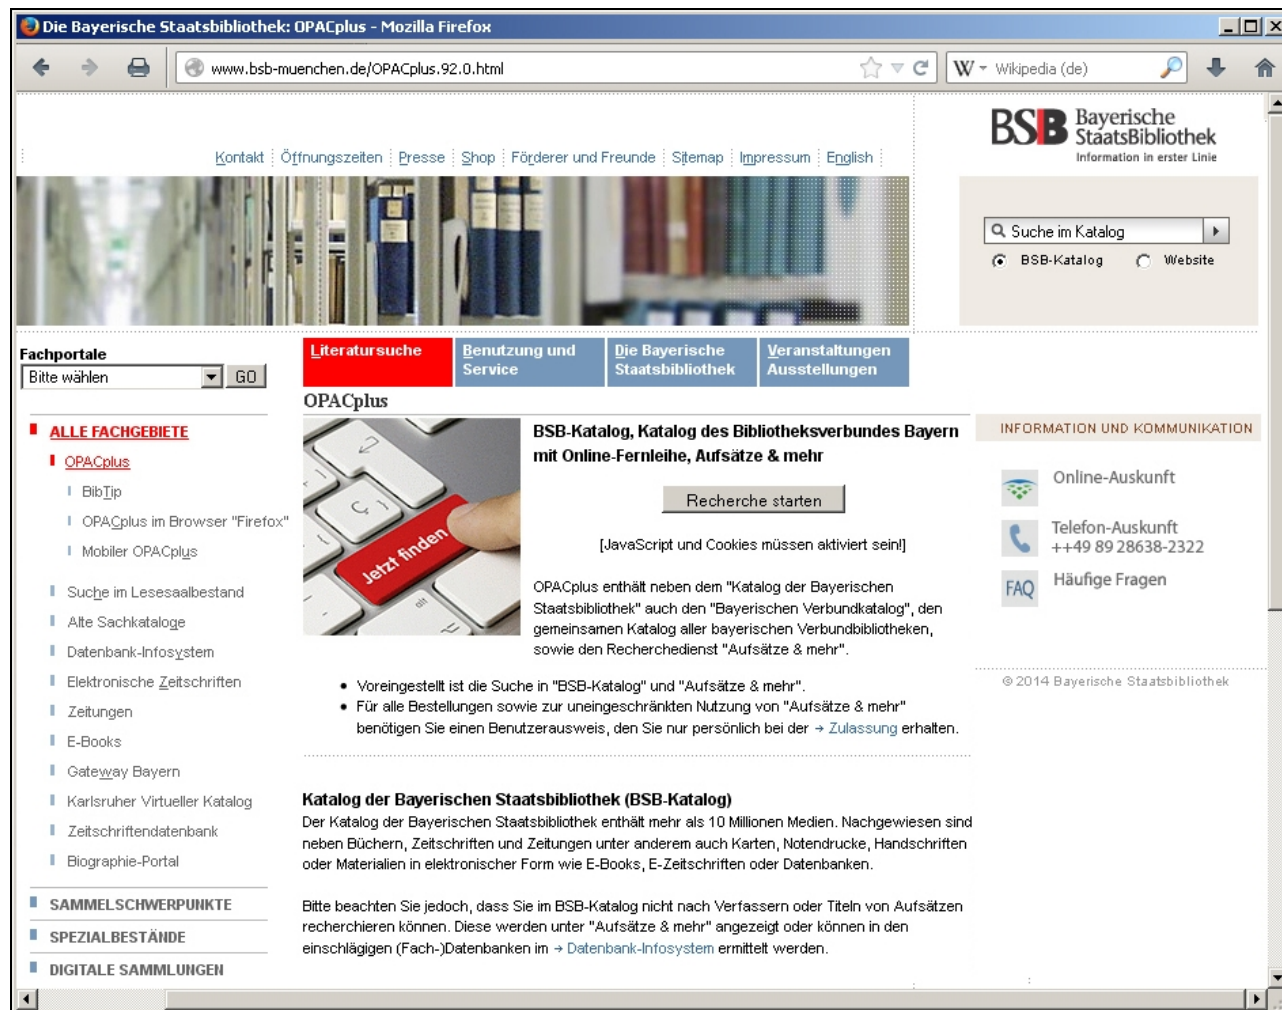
Die Bayerische Staatsbibliothek: OPACplus - Mozilla Firefox

www.bsb-muenchen.de/OPACplus.92.0.html

Wikipedia (de)

Kontakt | Öffnungszeiten | Presse | Shop | Förderer und Freunde | Sitemap | Impressum | English

BSB Bayerische StaatsBibliothek
Information in erster Linie

Suche im Katalog
BSB-Katalog Website

Fachportale
Bitte wählen GO

ALLE FACHGEBIETE
OPACplus
BibTip
OPACplus im Browser "Firefox"
Mobiler OPACplus
Suche im Lesesaalbestand
Alte Sachkataloge
Datenbank-Infosystem
Elektronische Zeitschriften
Zeitungen
E-Books
Gateway Bayern
Karlsruher Virtueller Katalog
Zeitschriftendatenbank
Biographie-Portal
SAMMELSCHWERPUNKTE
SPEZIALBESTÄNDE
DIGITALE SAMMLUNGEN

Literatursuche | Benutzung und Service | Die Bayerische Staatsbibliothek | Veranstaltungen Ausstellungen

OPACplus

Jetzt finden

BSB-Katalog, Katalog des Bibliotheksverbundes Bayern mit Online-Fernleihe, Aufsätze & mehr

Recherche starten

[JavaScript und Cookies müssen aktiviert sein!]

OPACplus enthält neben dem "Katalog der Bayerischen Staatsbibliothek" auch den "Bayerischen Verbundkatalog", den gemeinsamen Katalog aller bayerischen Verbundbibliotheken, sowie den Recherchedienst "Aufsätze & mehr".

• Voreingestellt ist die Suche in "BSB-Katalog" und "Aufsätze & mehr".
• Für alle Bestellungen sowie zur uneingeschränkten Nutzung von "Aufsätze & mehr" benötigen Sie einen Benutzerausweis, den Sie nur persönlich bei der → Zulassung erhalten.

Katalog der Bayerischen Staatsbibliothek (BSB-Katalog)
Der Katalog der Bayerischen Staatsbibliothek enthält mehr als 10 Millionen Medien. Nachgewiesen sind neben Büchern, Zeitschriften und Zeitungen unter anderem auch Karten, Notendrucke, Handschriften oder Materialien in elektronischer Form wie E-Books, E-Zeitschriften oder Datenbanken.

Bitte beachten Sie jedoch, dass Sie im BSB-Katalog nicht nach Verfassern oder Titeln von Aufsätzen recherchieren können. Diese werden unter "Aufsätze & mehr" angezeigt oder können in den einschlägigen (Fach-)Datenbanken im → Datenbank-Infosystem ermittelt werden.

INFORMATION UND KOMMUNIKATION
Online-Auskunft
Telefon-Auskunft
++49 89 28638-2322
FAQ Häufige Fragen

© 2014 Bayerische Staatsbibliothek